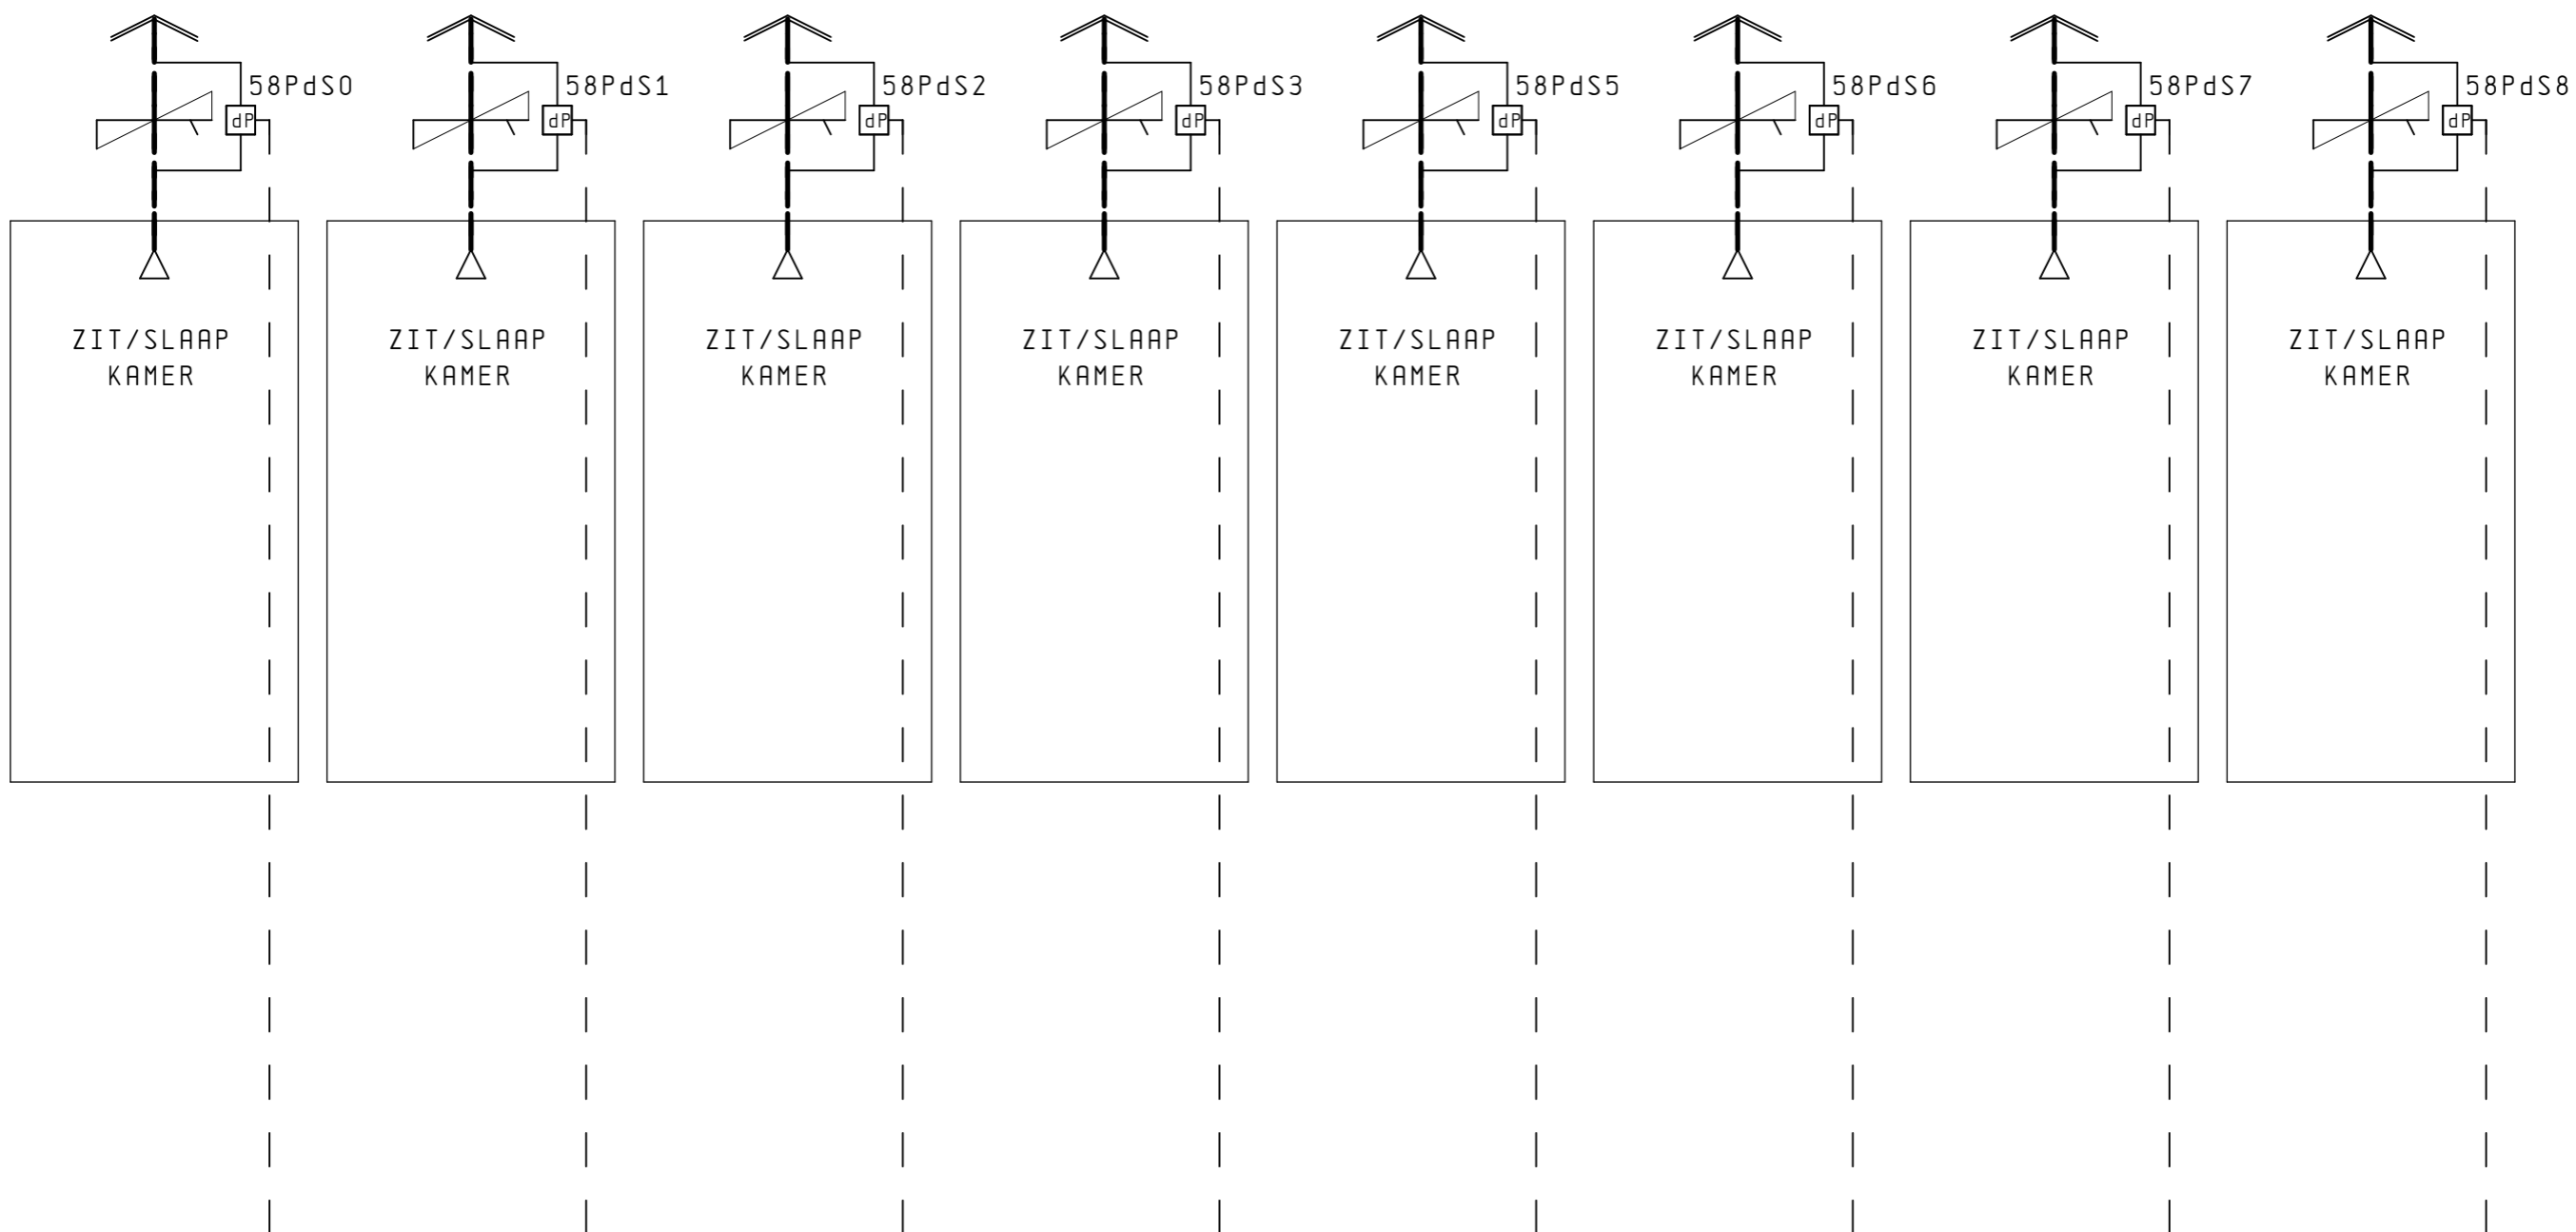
58PdS0
dP
ZIT/SLAAP
KAMER

58PdS1
dP
ZIT/SLAAP
KAMER

58PdS2
dP
ZIT/SLAAP
KAMER

58PdS3
dP
ZIT/SLAAP
KAMER

58PdS5
dP
ZIT/SLAAP
KAMER

58PdS6
dP
ZIT/SLAAP
KAMER

58PdS7
dP
ZIT/SLAAP
KAMER

58PdS8
dP
ZIT/SLAAP
KAMER